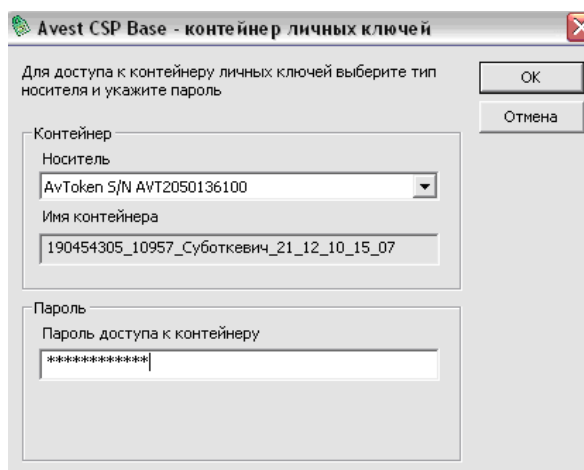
Avest CSP Base - контейнер личных ключей

Для доступа к контейнеру личных ключей выберите тип носителя и укажите пароль

OK

Отмена

Контейнер

Носитель

AvToken S/N AVT2050136100

Имя контейнера

190454305_10957_Суботкевич_21_12_10_15_07

Пароль

Пароль доступа к контейнеру

************